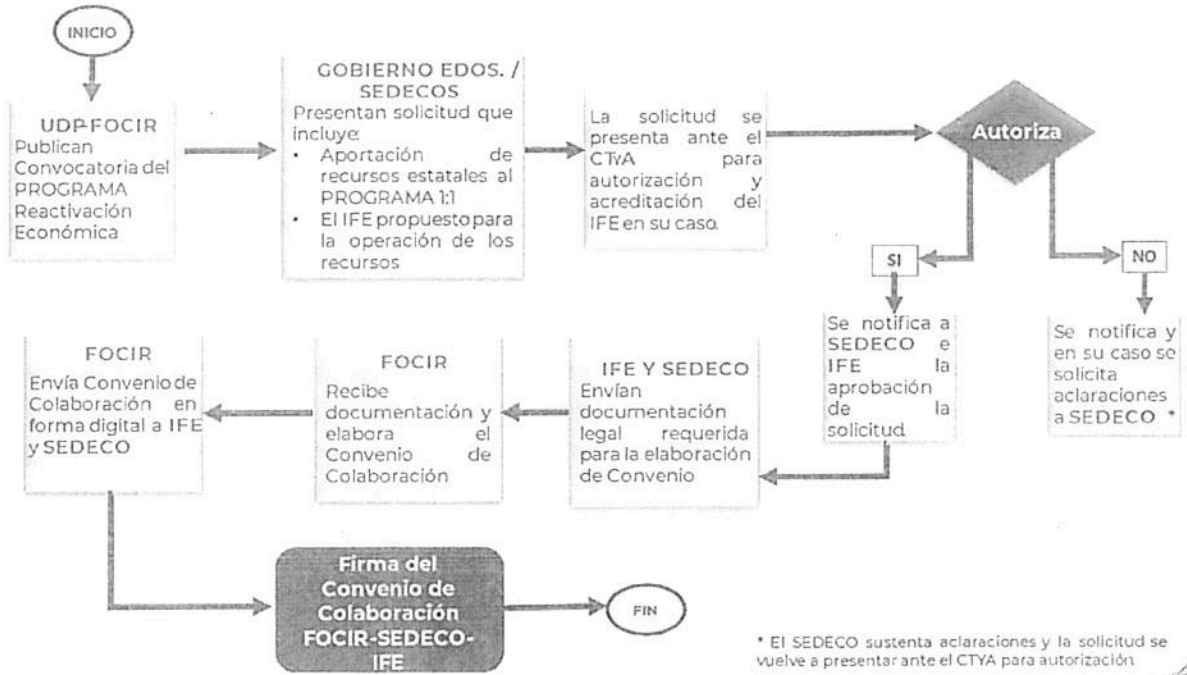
INICIO

UDP-FOCIR
Publican Convocatoria del PROGRAMA Reactivación Económica

GOBIERNO EDOS. / SEDECOS
Presentan solicitud que incluye:
• Aportación de recursos estatales al PROGRAMA 1:1
• El IFE propuesto para la operación de los recursos

La solicitud se presenta ante el CTyA para autorización y acreditación del IFE en su caso.

Autoriza

SI

NO

Se notifica a SEDECO e IFE la aprobación de la solicitud

Se notifica y en su caso se solicita aclaraciones a SEDECO *

IFE Y SEDECO
Envían documentación legal requerida para la elaboración de Convenio

FOCIR
Recibe documentación y elabora el Convenio de Colaboración

FOCIR
Envía Convenio de Colaboración en forma digital a IFE y SEDECO

Firma del Convenio de Colaboración FOCIR-SEDECO-IFE

FIN

* El SEDECO sustenta aclaraciones y la solicitud se vuelve a presentar ante el CTYA para autorización.